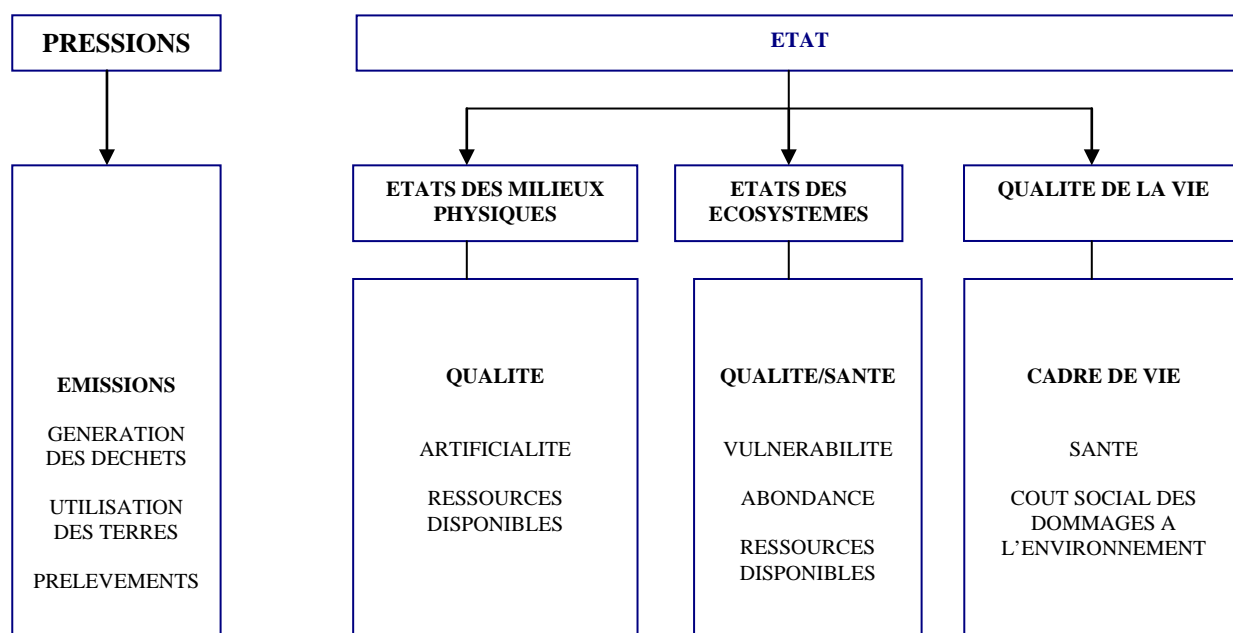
PRESSIONS

EMISSIONS

GENERATION DES DECHETS

UTILISATION DES TERRES

PRELEVEMENTS

ETAT

ETATS DES MILIEUX PHYSIQUES

QUALITE

ARTIFICIALITE

RESSOURCES DISPONIBLES

ETATS DES ECOSYSTEMES

QUALITE/SANTE

VULNERABILITE

ABONDANCE

RESSOURCES DISPONIBLES

QUALITE DE LA VIE

CADRE DE VIE

SANTE

COUT SOCIAL DES DOMMAGES A L'ENVIRONNEMENT